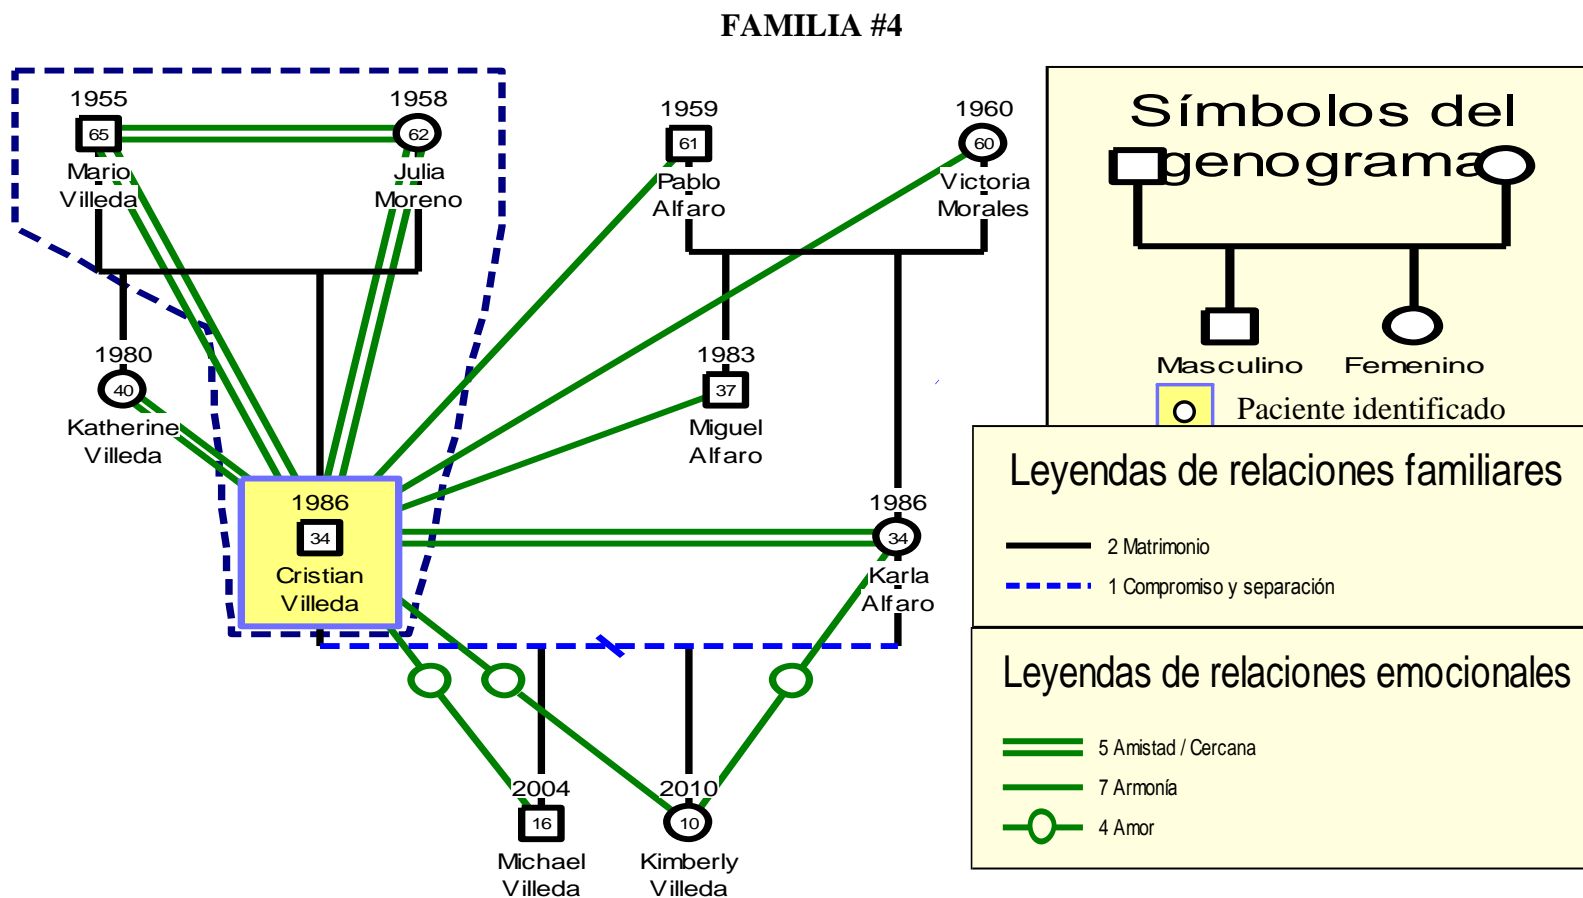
FAMILIA #4

1955
65
Mario Villeda

1958
62
Julia Moreno

1959
61
Pablo Alfaro

1960
60
Victoria Morales

1980
40
Katherine Villeda

1983
37
Miguel Alfaro

1986
34
Cristian Villeda

1986
34
Karla Alfaro

2004
16
Michael Villeda

2010
10
Kimberly Villeda

Símbolos del genograma

Masculino Femenino

Paciente identificado

Leyendas de relaciones familiares

2 Matrimonio

1 Compromiso y separación

Leyendas de relaciones emocionales

5 Amistad / Cercana

7 Armonía

4 Amor